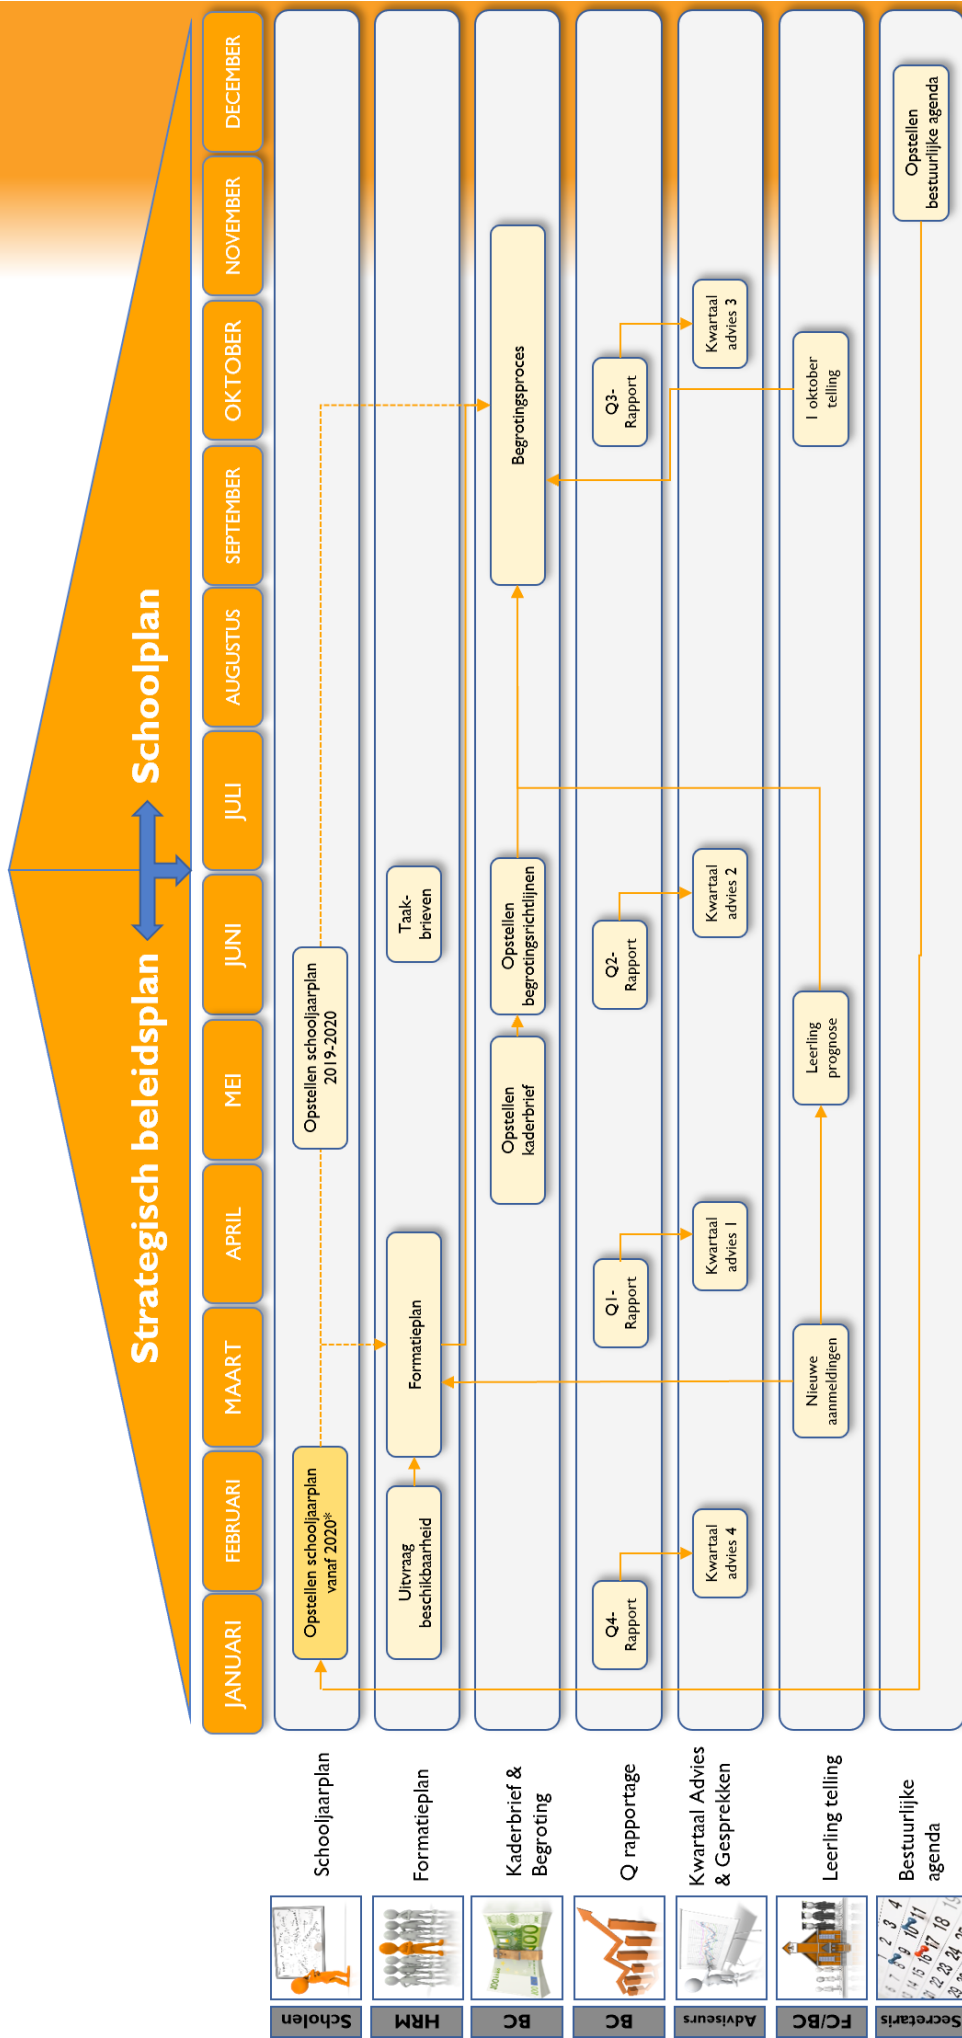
Strategisch beleidsplan

Schoolplan

JANUARI
FEBRUARI
MAART
APRIL
MEI
JUNI
JULI
AUGUSTUS
SEPTEMBER
OKTOBER
NOVEMBER
DECEMBER

Schooljaarplan
Opstellen schooljaarplan vanaf 2020*
Opstellen schooljaarplan 2019-2020

Formatieplan
Uitvraag beschikbaarheid
Formatieplan
Taak-brieven

Kaderbrief & Begroting
Opstellen kaderbrief
Opstellen begrotingsrichtlijnen
Begrotingsproces

Q rapportage
Q4-Rapport
Q1-Rapport
Q2-Rapport
Q3-Rapport

Kwartaal Advies & Gesprekken
Kwartaal advies 4
Kwartaal advies 1
Kwartaal advies 2
Kwartaal advies 3

Leerling telling
Nieuwe aanmeldingen
Leerling prognose
1 oktober telling

Bestuurlijke agenda
Opstellen bestuurlijke agenda

Scholen
HRM
BC
BC
Adviseurs
FC/BC
Secretaris